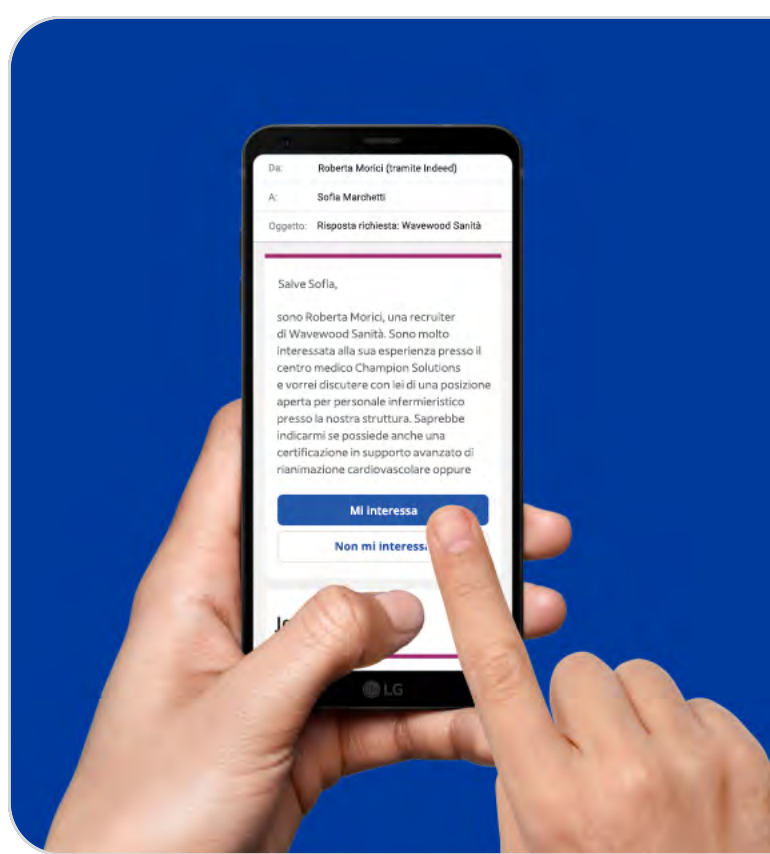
Da: Roberta Morici (tramite Indeed)

A: Sofia Marchetti

Oggetto: Risposta richiesta: Wavewood Sanità

Salve Sofia,

sono Roberta Morici, una recruiter di Wavewood Sanità. Sono molto interessata alla sua esperienza presso il centro medico Champion Solutions e vorrei discutere con lei di una posizione aperta per personale infermieristico presso la nostra struttura. Saprebbe indicarmi se possiede anche una certificazione in supporto avanzato di rianimazione cardiovascolare oppure

Mi interessa

Non mi interess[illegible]

J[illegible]

LG